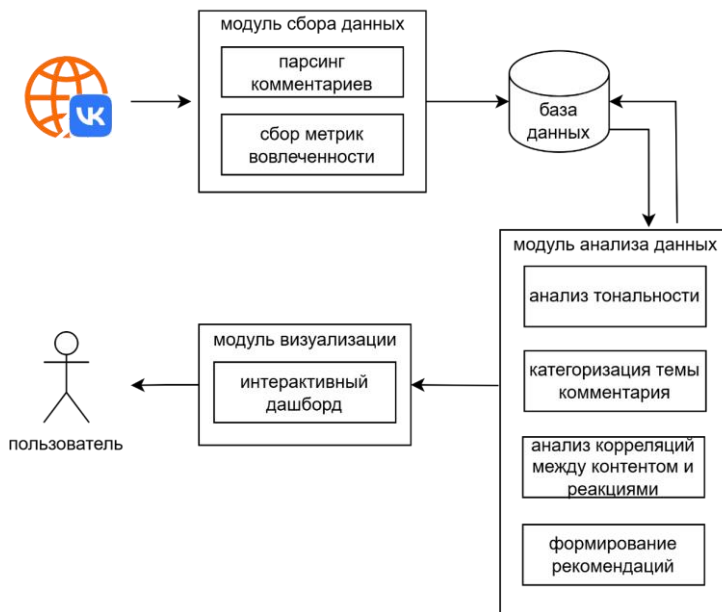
модуль сбора данных

парсинг комментариев

сбор метрик вовлеченности

база данных

модуль анализа данных

анализ тональности

категоризация темы комментария

анализ корреляций между контентом и реакциями

формирование рекомендаций

модуль визуализации

интерактивный дашборд

пользователь